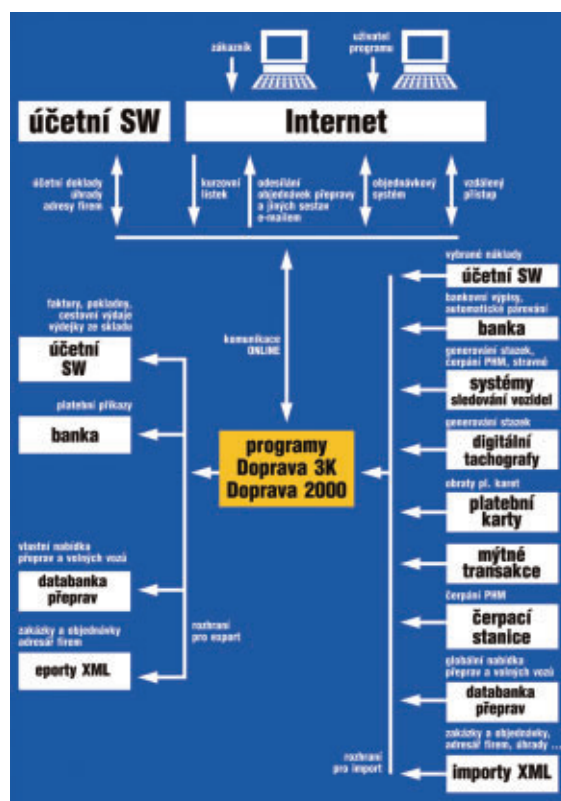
zákazník

uživatel programu

účetní SW

Internet

účetní doklady úhrady adresy firem

kurzovní lístek

odesílání objednávek přepravy a jiných sestav e-mailem

objednávkový systém

vzdálený přístup

vybrané náklady

účetní SW

bankovní výpisy, automatické párování

banka

generování stazek, čerpání PHM, stravné

systémy sledování vozidel

generování stazek

digitální tachografy

obraty pl. karet

platební karty

mýtné transakce

čerpání PHM

čerpací stanice

globální nabídka přeprav a volných vozů

databanka přeprav

zakázky a objednávky, adresář firem, úhrady ...

rozhraní pro import

importy XML

faktury, pokladny, cestovní výdaje výdejky ze skladu

účetní SW

platební příkazy

banka

komunikace ONLINE

programy Doprava 3K Doprava 2000

vlastní nabídka přeprav a volných vozů

databanka přeprav

zakázky a objednávky adresář firem

rozhraní pro export

eporty XML